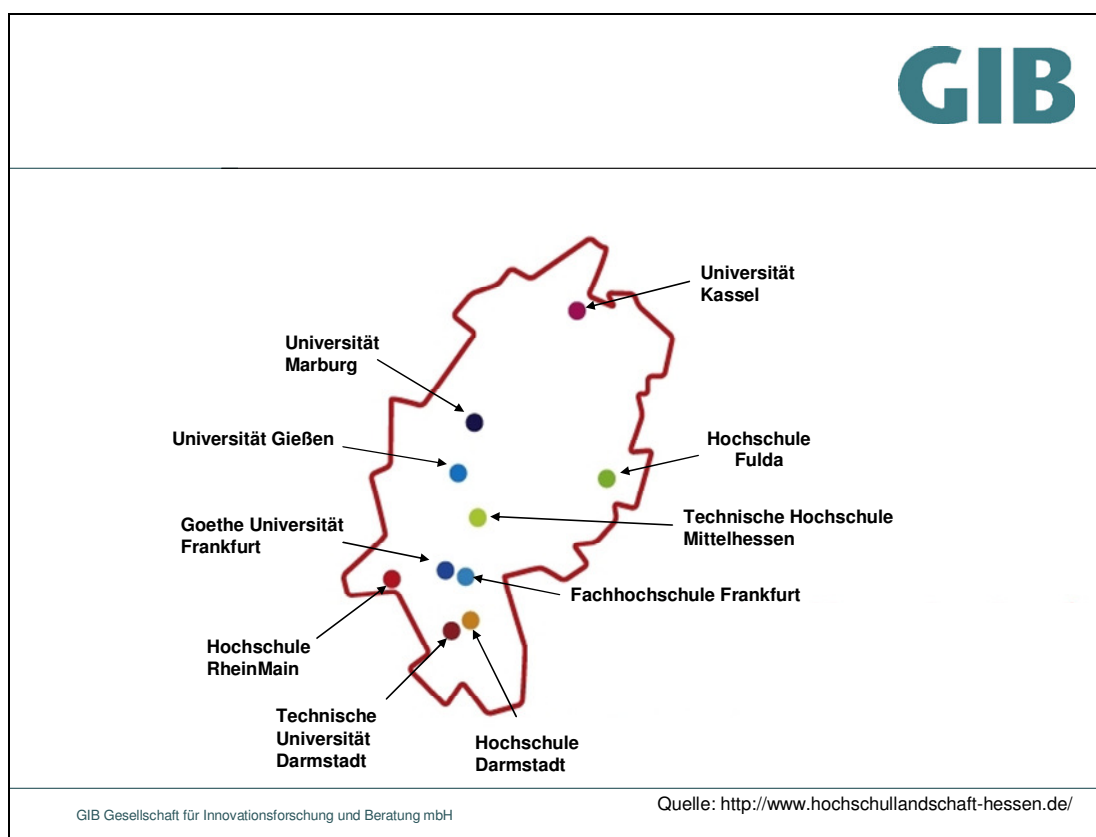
GIB

Universität Kassel

Universität Marburg

Universität Gießen

Hochschule Fulda

Technische Hochschule Mittelhessen

Goethe Universität Frankfurt

Fachhochschule Frankfurt

Hochschule RheinMain

Technische Universität Darmstadt

Hochschule Darmstadt

GIB Gesellschaft für Innovationsforschung und Beratung mbH

Quelle: http://www.hochschullandschaft-hessen.de/